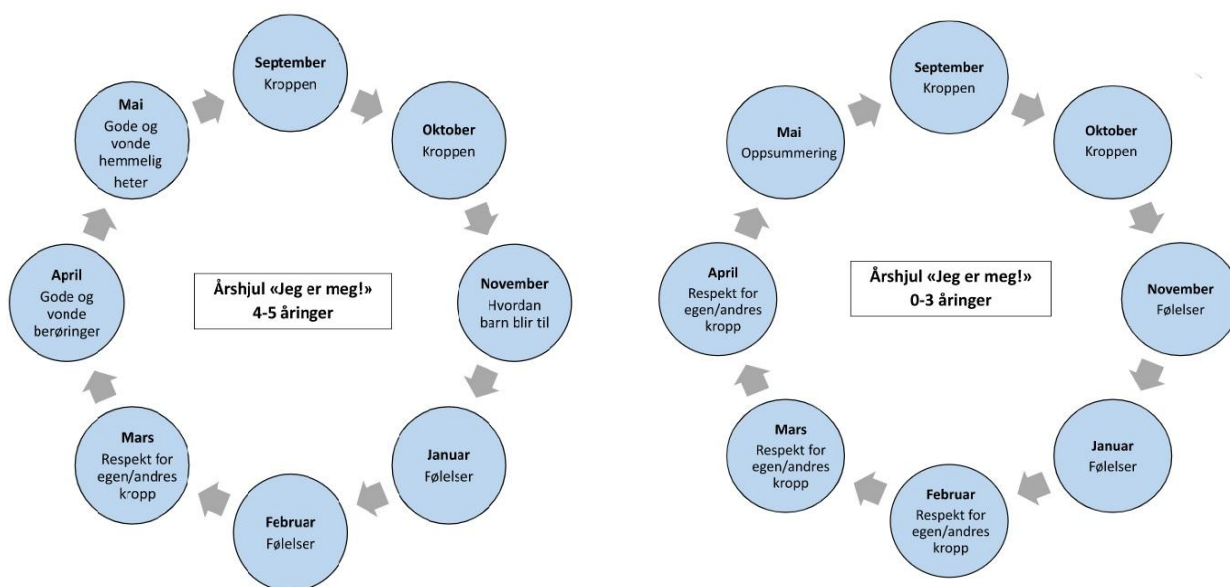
Årshjul «Jeg er meg!»
4-5 åringer

September
Kroppen

Oktober
Kroppen

November
Hvordan barn blir til

Januar
Følelser

Februar
Følelser

Mars
Respekt for egen/andres kropp

April
Gode og vonde berøringer

Mai
Gode og vonde hemmelig heter

Årshjul «Jeg er meg!»
0-3 åringer

September
Kroppen

Oktober
Kroppen

November
Følelser

Januar
Følelser

Februar
Respekt for egen/andres kropp

Mars
Respekt for egen/andres kropp

April
Respekt for egen/andres kropp

Mai
Oppsummering